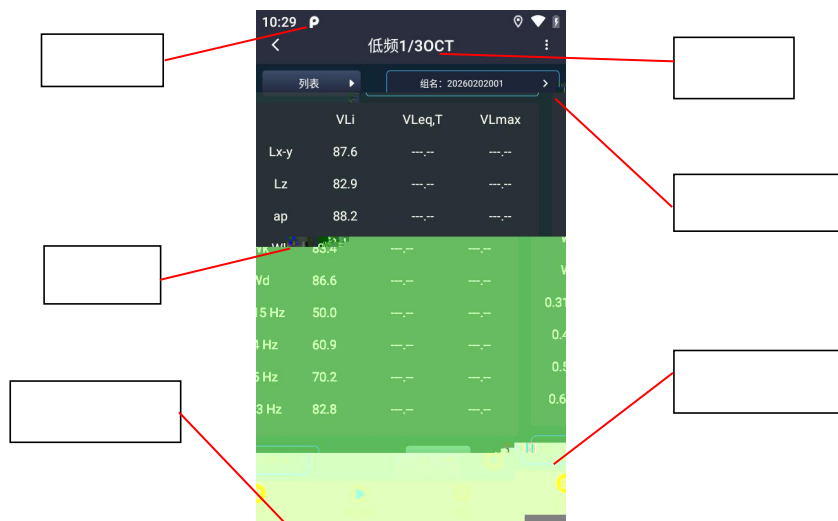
10:29

低频1/3OCT

列表

组名：20260202001

| | VLi | VLeq,T | VLmax |
|---|---|---|---|
| Lx-y | 87.6 | ---.-- | ---.-- |
| Lz | 82.9 | ---.-- | ---.-- |
| ap | 88.2 | ---.-- | ---.-- |
| Wk | 85.4 | ---.-- | ---.-- |
| Wd | 86.6 | ---.-- | ---.-- |
| 15 Hz | 50.0 | ---.-- | ---.-- |
| 4 Hz | 60.9 | ---.-- | ---.-- |
| 5 Hz | 70.2 | ---.-- | ---.-- |
| 3 Hz | 82.8 | ---.-- | ---.-- |

W
W
0.31
0.4
0.5
0.6